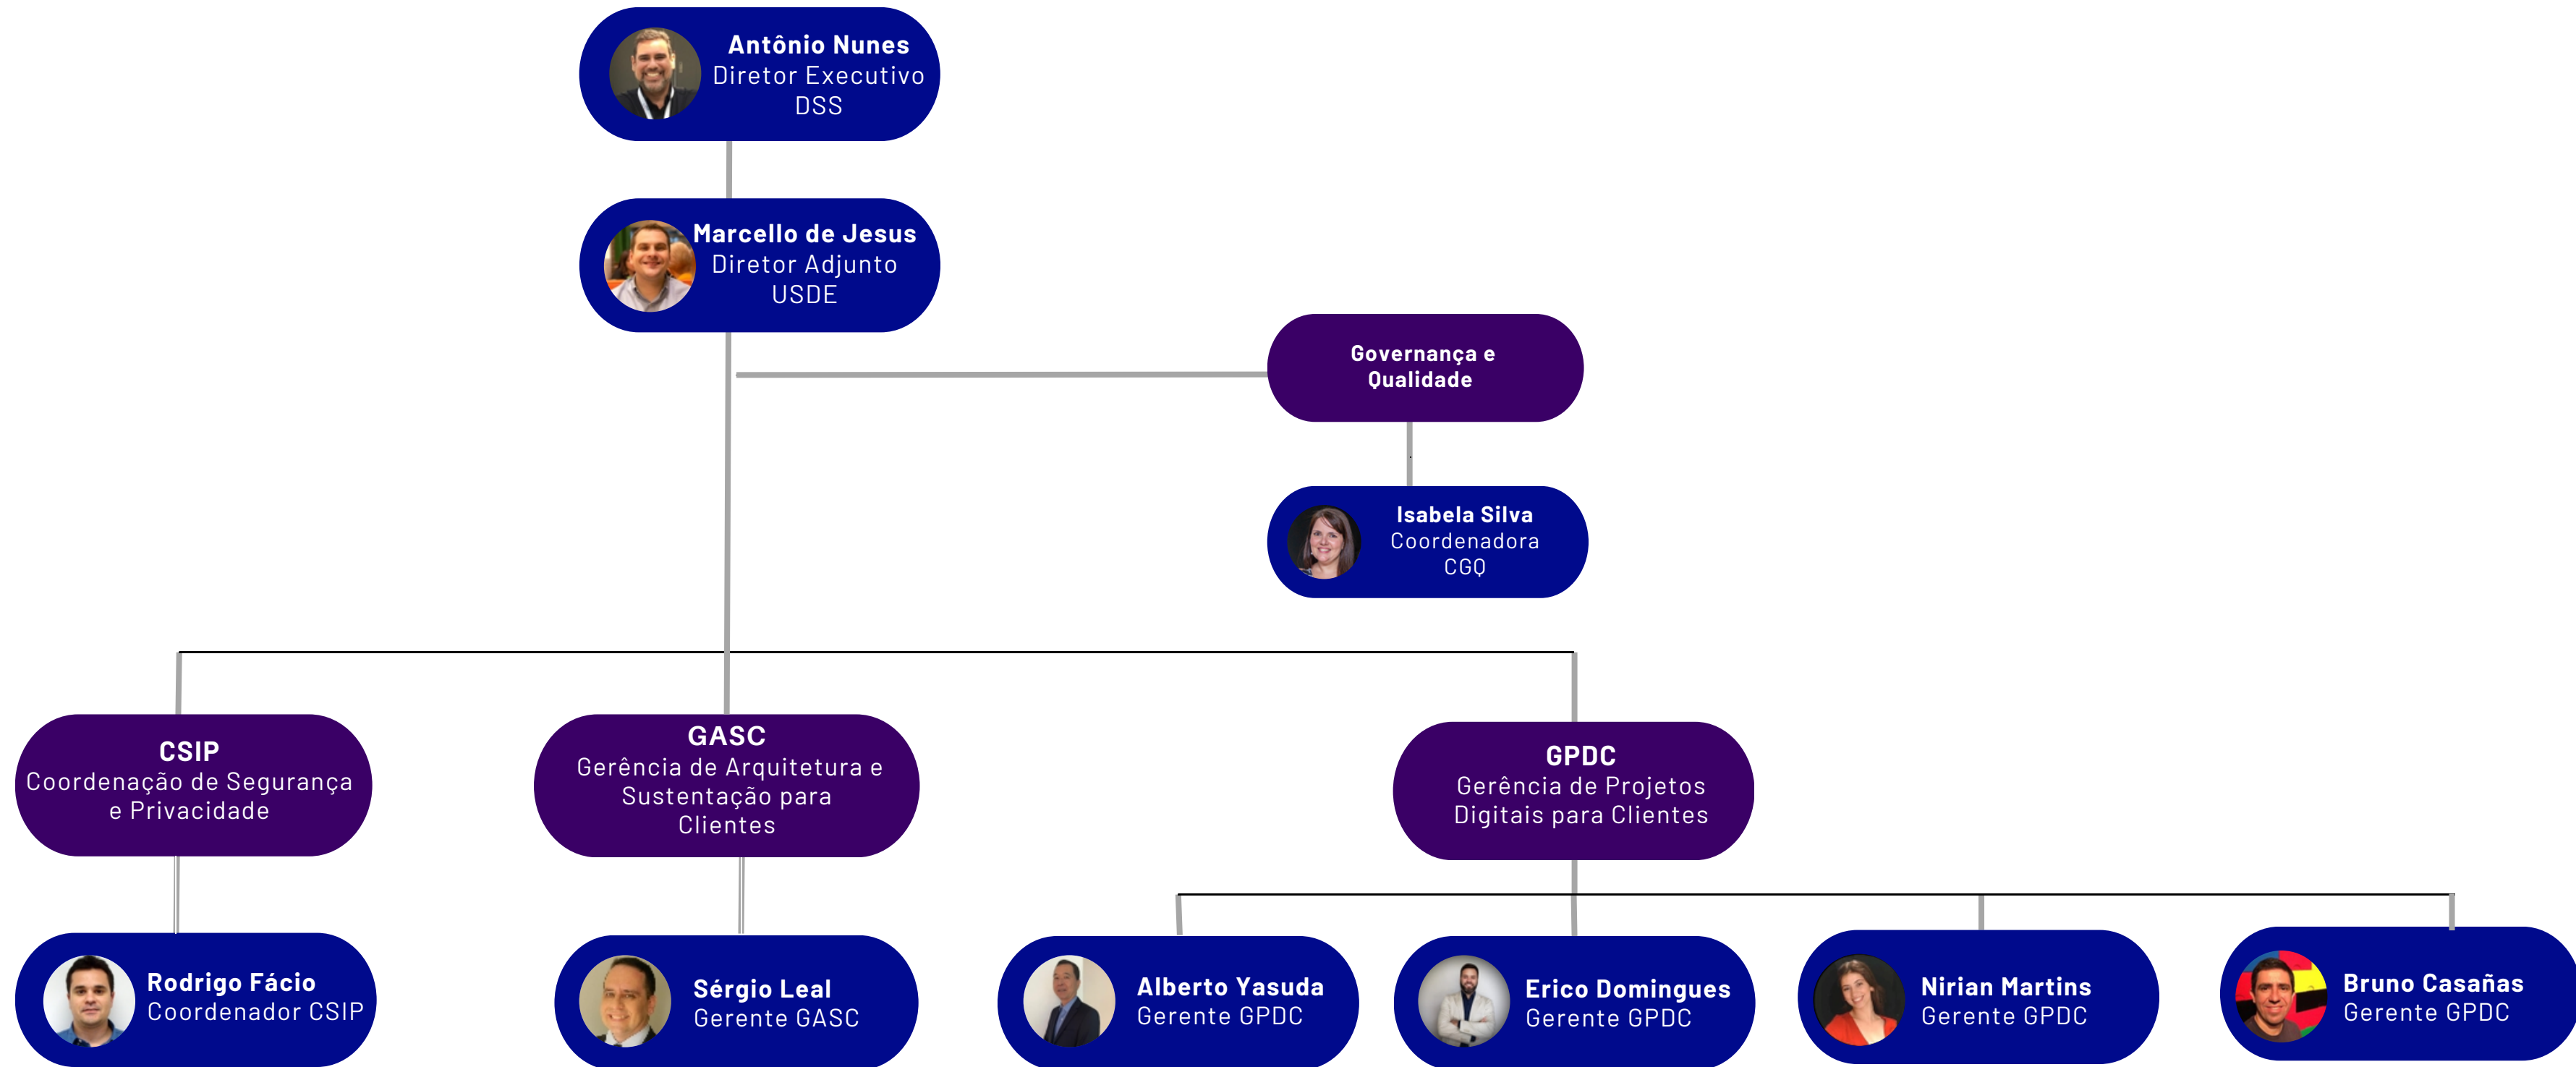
Antônio Nunes
Diretor Executivo
DSS

Marcello de Jesus
Diretor Adjunto
USDE

Governança e Qualidade

Isabela Silva
Coordenadora
CGQ

CSIP
Coordenação de Segurança e Privacidade

GASC
Gerência de Arquitetura e Sustentação para Clientes

GPDC
Gerência de Projetos Digitais para Clientes

Rodrigo Fácio
Coordenador CSIP

Sérgio Leal
Gerente GASC

Alberto Yasuda
Gerente GPDC

Erico Domingues
Gerente GPDC

Nirian Martins
Gerente GPDC

Bruno Casañas
Gerente GPDC